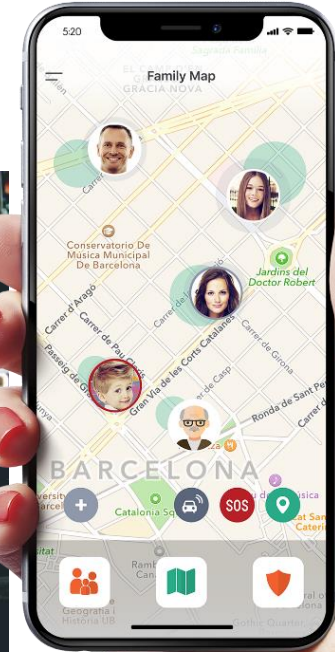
5:20

Sagrada Família

EL CAMP DE L'ARPA GRÀCIA NOVA

Family Map

Conservatorio De Música Municipal De Barcelona

Jardins del Doctor Robert

Carrer d'Aragó

Carrer de Pau Claris

Passeig de Gràcia

Gran Via de les Corts Catalanes

Carrer de Casp

Carrer de Girona

Ronda de Sant Pere

BARCELONA

Catalunya

SOS

Sant Caterina

Rambla Canaletes

Gràcia i Història UB

Gothic Quarter